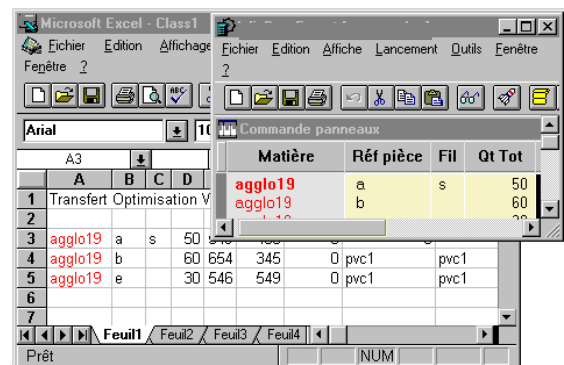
Microsoft Excel - Class1

Fichier Edition Affichage

Fenêtre ?

Arial

A3

|   | A | B | C | D |   |   |   |   |   |
|---|---|---|---|---|---|---|---|---|---|
| 1 | Transfert | Optimisation | V |   |   |   |   |   |   |
| 2 |   |   |   |   |   |   |   |   |   |
| 3 | agglo19 | a | s | 50 |   |   |   |   |   |
| 4 | agglo19 | b |   | 60 | 654 | 345 | 0 | pvc1 | pvc1 |
| 5 | agglo19 | e |   | 30 | 546 | 549 | 0 | pvc1 | pvc1 |
| 6 |   |   |   |   |   |   |   |   |   |
| 7 |   |   |   |   |   |   |   |   |   |

Feuil1 Feuil2 Feuil3 Feuil4

Prêt

NUM

Fichier Edition Affiche Lancement Outils Fenêtre ?

Commande panneaux

| Matière | Réf pièce | Fil | Qt Tot |
|---|---|---|---|
| agglo19 | a | s | 50 |
| agglo19 | b |   | 60 |